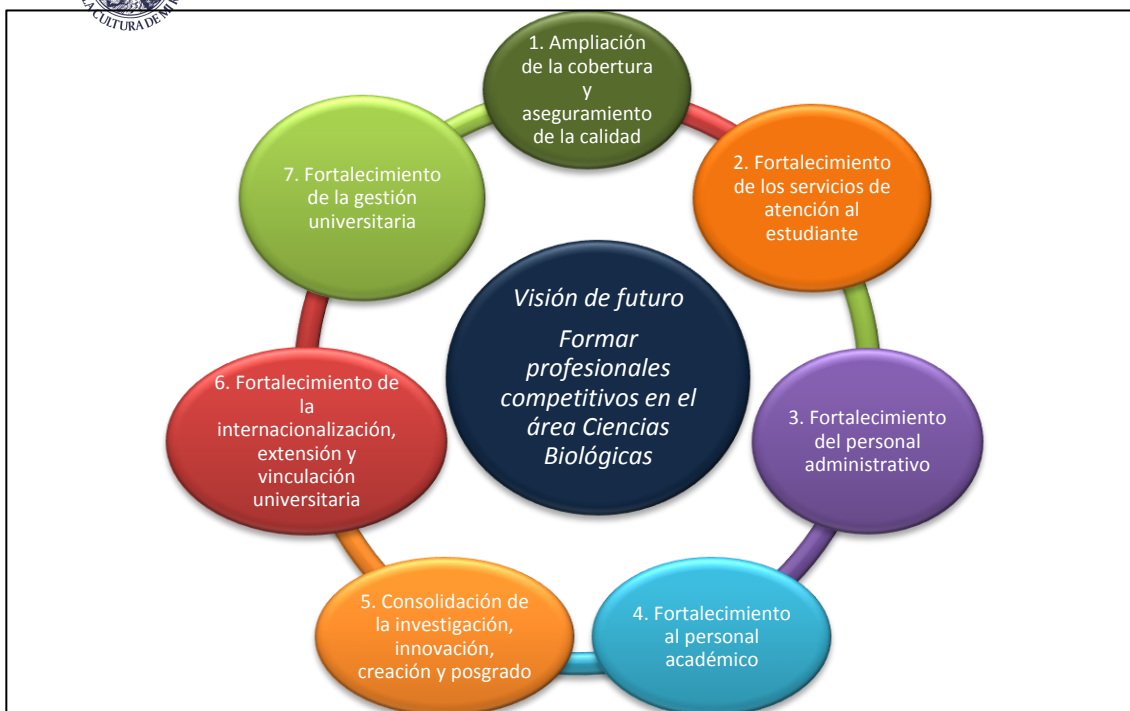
LA CULTURA DE MI

1. Ampliación de la cobertura y aseguramiento de la calidad

2. Fortalecimiento de los servicios de atención al estudiante

3. Fortalecimiento del personal administrativo

4. Fortalecimiento al personal académico

5. Consolidación de la investigación, innovación, creación y posgrado

6. Fortalecimiento de la internacionalización, extensión y vinculación universitaria

7. Fortalecimiento de la gestión universitaria

Visión de futuro

Formar profesionales competitivos en el área Ciencias Biológicas